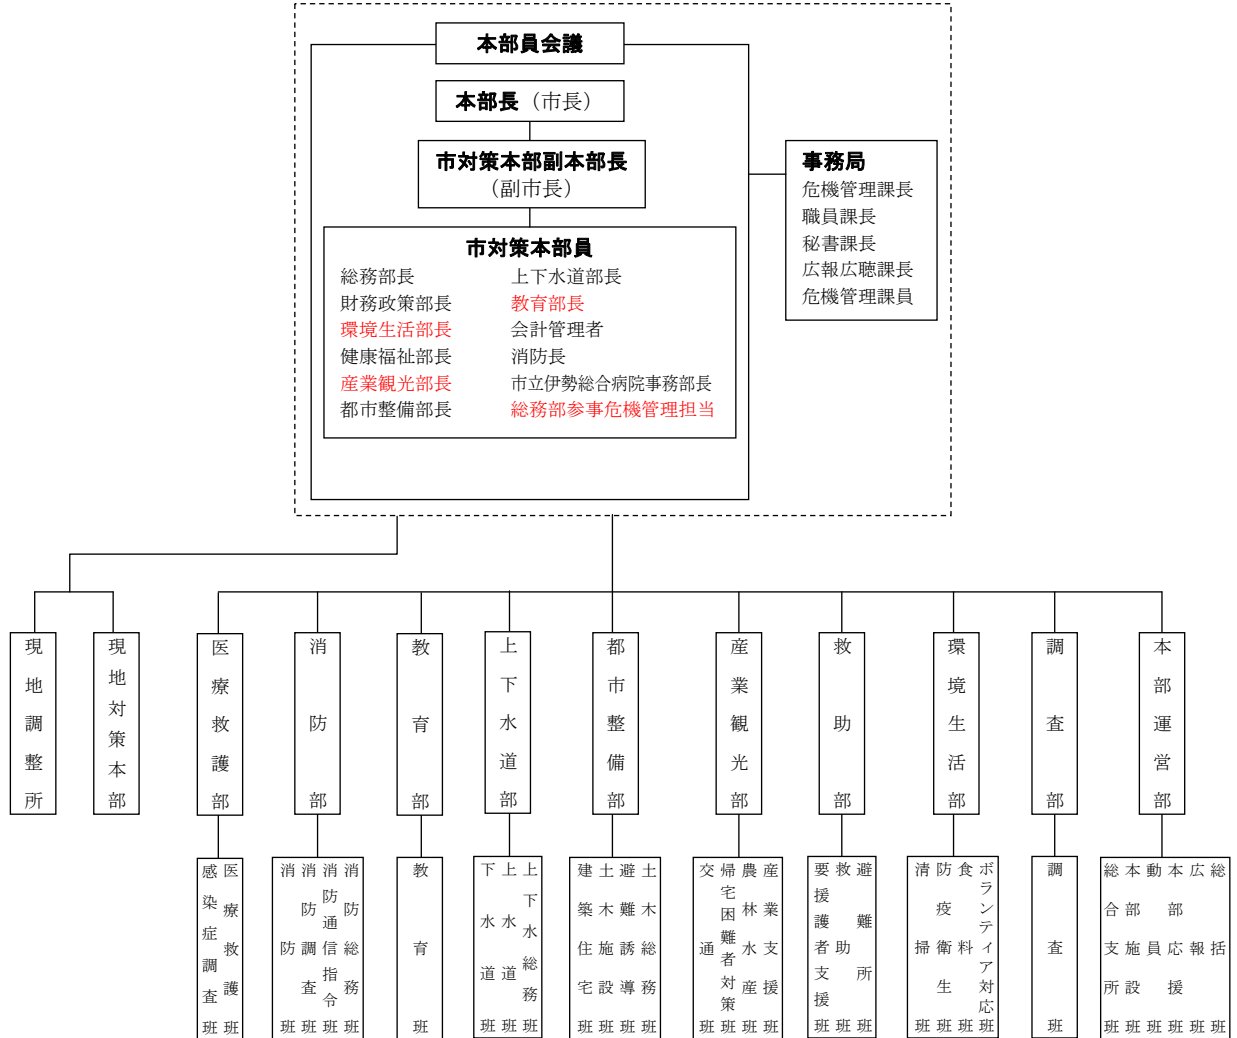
本部員会議

本部長（市長）

市対策本部副本部長
（副市長）

市対策本部員
総務部長
財務政策部長
環境生活部長
健康福祉部長
産業観光部長
都市整備部長
上下水道部長
教育部長
会計管理者
消防長
市立伊勢総合病院事務部長
総務部参事危機管理担当

事務局
危機管理課長
職員課長
秘書課長
広報広聴課長
危機管理課員

現地調整所

現地対策本部

医療救護部
医療救護班
感染症調査班

消防部
消防総務班
消防指令班
消防通信班
消防調査班

教育部
教育班

上下水道部
上下水総務班
上水道班
下水道班

都市整備部
土木総務班
避難誘導班
土木施設班
建築住宅班

産業観光部
産業支援班
農林水産班
帰宅困難者対策班
交通班

救助部
避難所班
救助班
要援護者支援班

環境生活部
ボランティア対応班
食料班
防疫衛生班
清掃班

調査部
調査班

本部運営部
総括班
広報班
本部応援班
動員班
本部施設班
総合所班